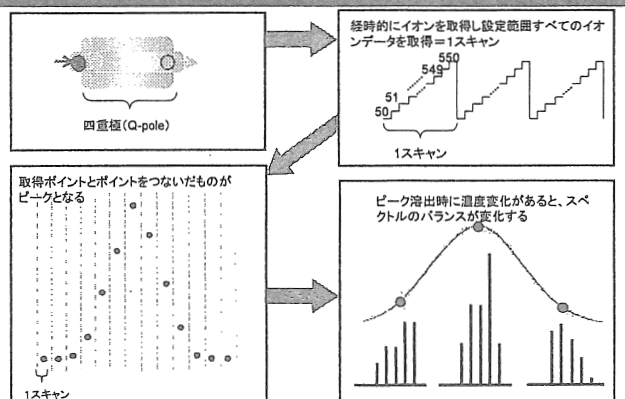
四重極(Q-pole)

経時的にイオンを取得し設定範囲すべてのイオンデータを取得＝1スキャン

550
549
51
50

1スキャン

取得ポイントとポイントをつないだものがピークとなる

1スキャン

ピーク溶出時に濃度変化があると、スペクトルのバランスが変化する